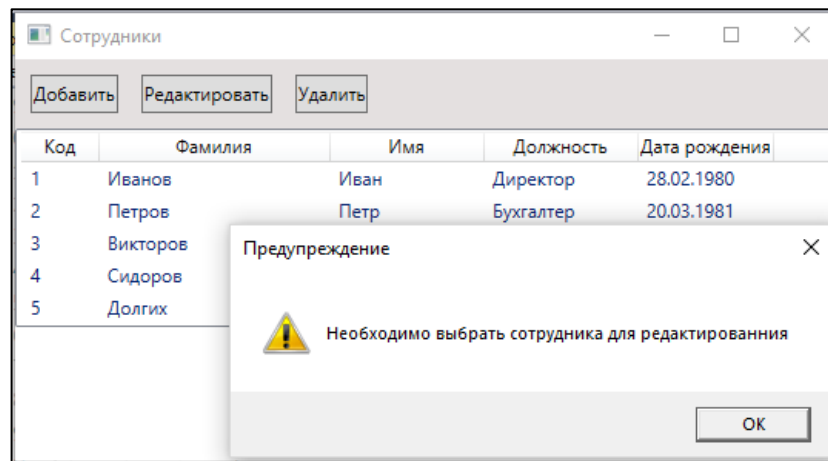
Сотрудники

Добавить Редактировать Удалить

| Код | Фамилия | Имя | Должность | Дата рождения |
|---|---|---|---|---|
| 1 | Иванов | Иван | Директор | 28.02.1980 |
| 2 | Петров | Петр | Бухгалтер | 20.03.1981 |
| 3 | Викторов | | | |
| 4 | Сидоров | | | |
| 5 | Долгих | | | |

Предупреждение

Необходимо выбрать сотрудника для редактированния

OK